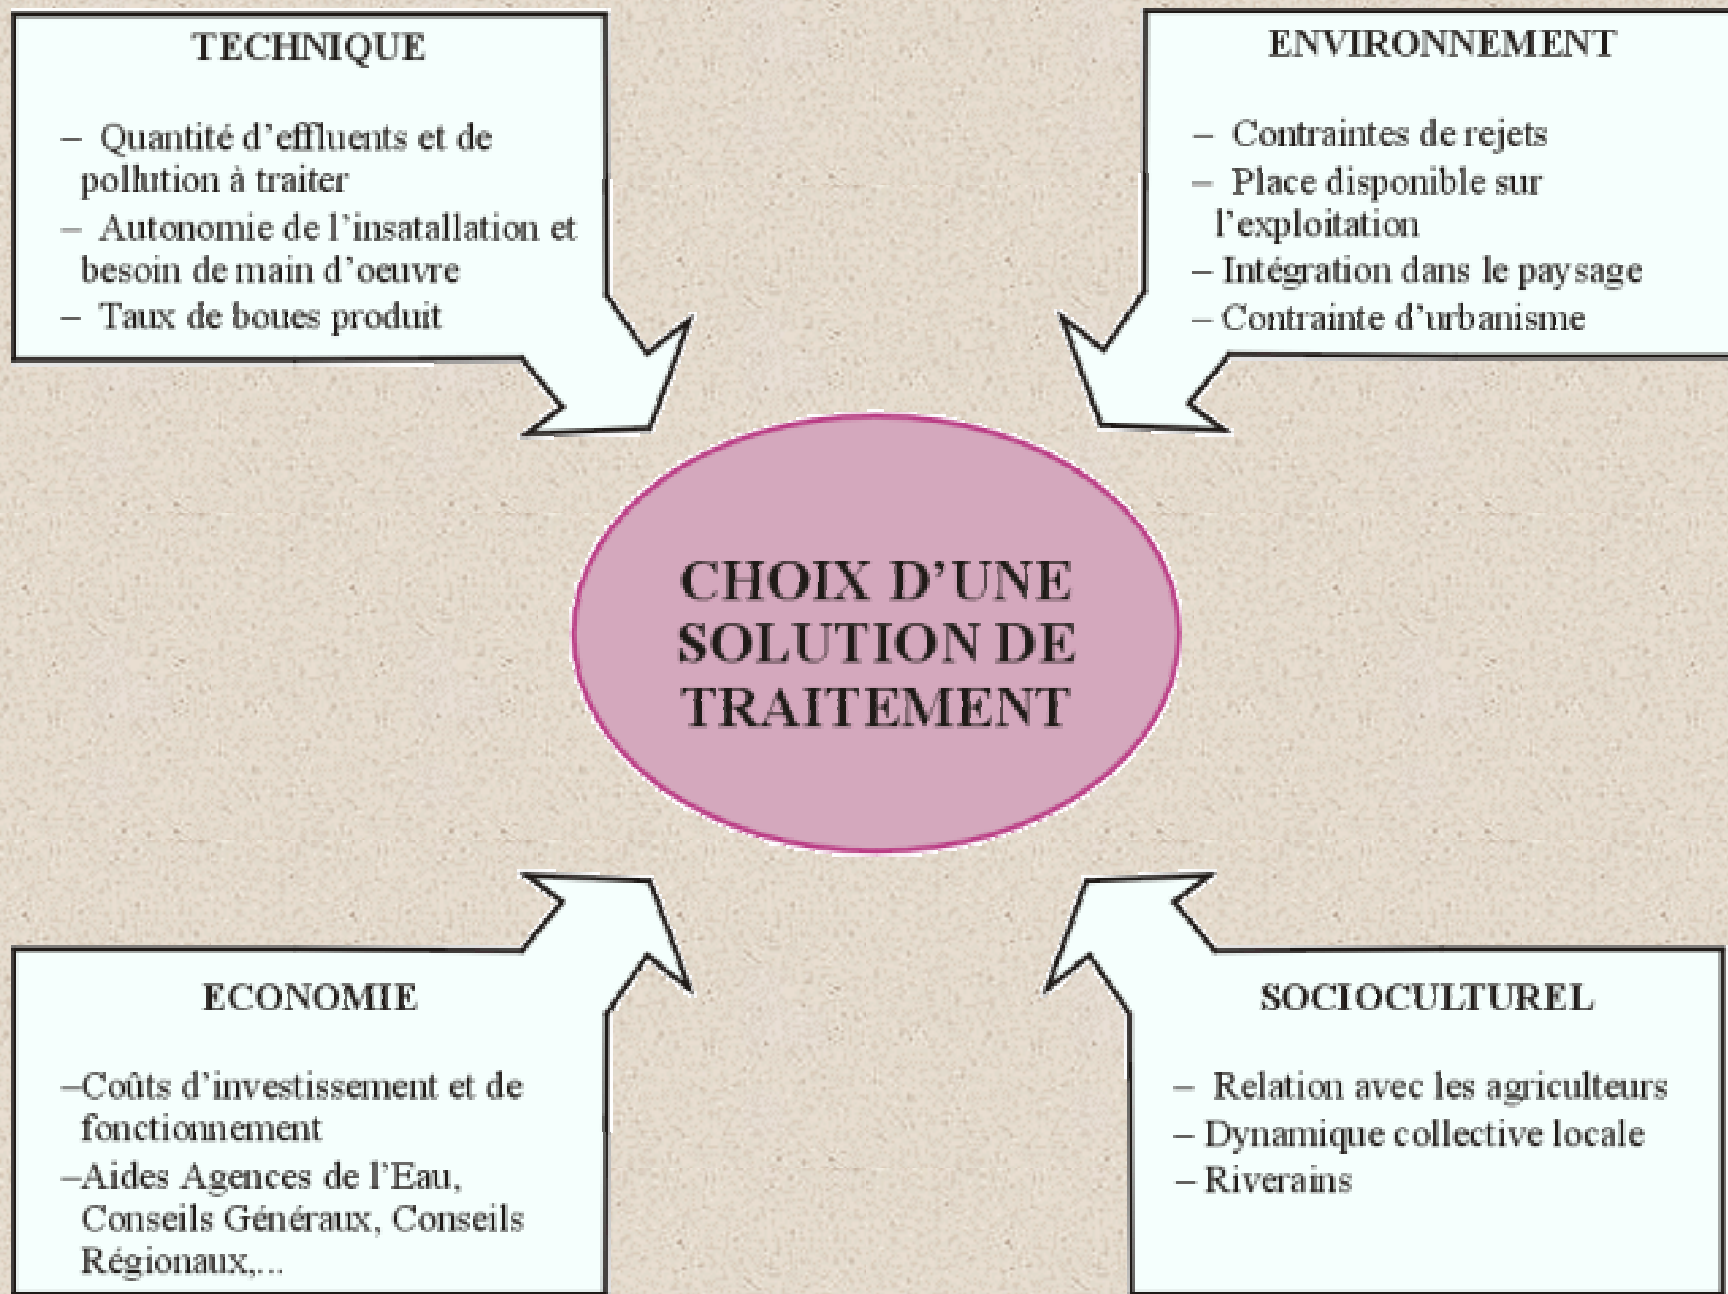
TECHNIQUE

– Quantité d'effluents et de pollution à traiter
– Autonomie de l'insatallation et besoin de main d'oeuvre
– Taux de boues produit

ENVIRONNEMENT

– Contraintes de rejets
– Place disponible sur l'exploitation
– Intégration dans le paysage
– Contrainte d'urbanisme

CHOIX D'UNE SOLUTION DE TRAITEMENT

ECONOMIE

–Coûts d'investissement et de fonctionnement
–Aides Agences de l'Eau, Conseils Généraux, Conseils Régionaux,...

SOCIOCULTUREL

– Relation avec les agriculteurs
– Dynamique collective locale
– Riverains